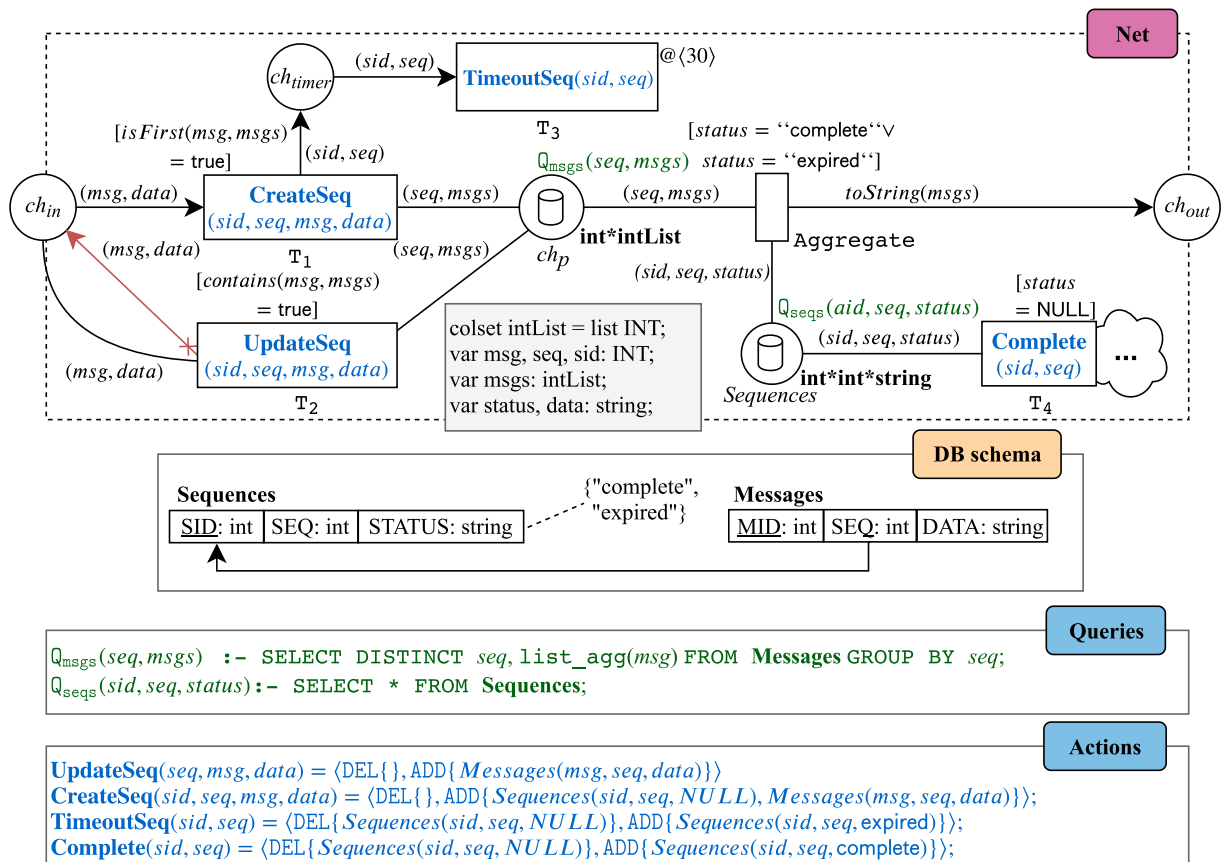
Net

$ch_{timer}$

$(sid, seq)$

**TimeoutSeq**$(sid, seq)$

@⟨30⟩

$T_3$

$[isFirst(msg, msgs)$ = true]

$(sid, seq)$

$[status$ = ''complete''∨ $status$ = ''expired'']

$Q_{msgs}(seq, msgs)$

$ch_{in}$

$(msg, data)$

**CreateSeq** $(sid, seq, msg, data)$

$(seq, msgs)$

$(seq, msgs)$

$toString(msgs)$

$ch_{out}$

$(msg, data)$

$T_1$

$(seq, msgs)$

int*intList

Aggregate

$ch_p$

$[contains(msg, msgs)$ = true]

$(sid, seq, status)$

$[status$ = NULL]

$Q_{seqs}(aid, seq, status)$

colset intList = list INT;
var msg, seq, sid: INT;
var msgs: intList;
var status, data: string;

**UpdateSeq** $(sid, seq, msg, data)$

$(msg, data)$

$(sid, seq, status)$

**Complete** $(sid, seq)$

...

int*int*string

Sequences

$T_2$

$T_4$

DB schema

**Sequences**

| SID: int | SEQ: int | STATUS: string |
|---|---|---|

{"complete", "expired"}

**Messages**

| MID: int | SEQ: int | DATA: string |
|---|---|---|

Queries

$Q_{msgs}(seq, msgs)$ :- SELECT DISTINCT $seq$, list_agg($msg$) FROM **Messages** GROUP BY $seq$;
$Q_{seqs}(sid, seq, status)$:- SELECT * FROM **Sequences**;

Actions

**UpdateSeq**$(seq, msg, data)$ = ⟨DEL{}, ADD{$Messages(msg, seq, data)$}⟩
**CreateSeq**$(sid, seq, msg, data)$ = ⟨DEL{}, ADD{$Sequences(sid, seq, NULL)$, $Messages(msg, seq, data)$}⟩;
**TimeoutSeq**$(sid, seq)$ = ⟨DEL{$Sequences(sid, seq, NULL)$}, ADD{$Sequences(sid, seq,$ expired$)$}⟩;
**Complete**$(sid, seq)$ = ⟨DEL{$Sequences(sid, seq, NULL)$}, ADD{$Sequences(sid, seq,$ complete$)$}⟩;